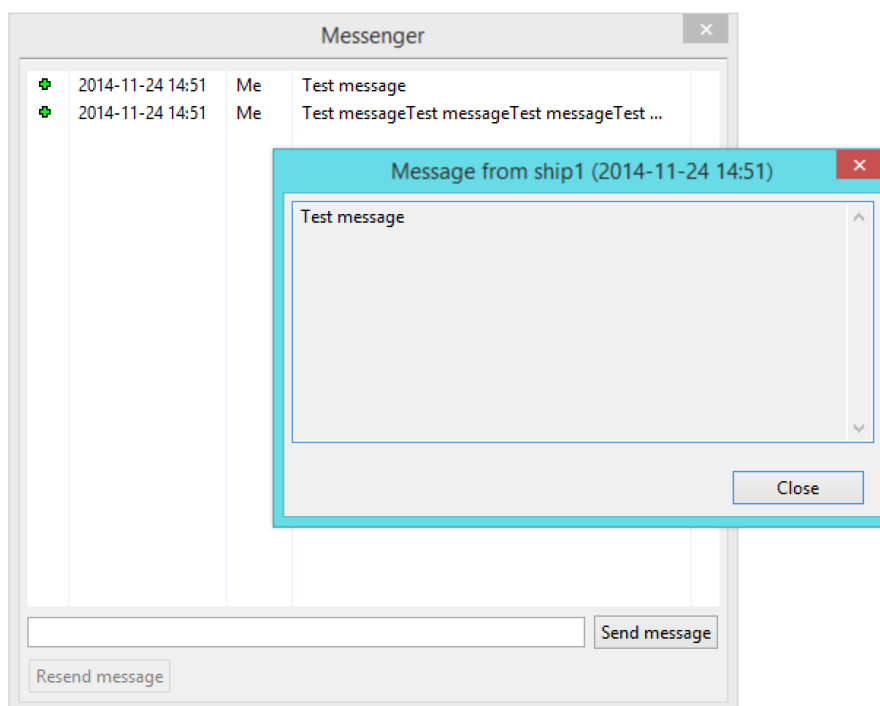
Messenger

| | | | |
|---|---|---|---|
| + | 2014-11-24 14:51 | Me | Test message |
| + | 2014-11-24 14:51 | Me | Test messageTest messageTest messageTest ... |

Message from ship1 (2014-11-24 14:51)

Test message

Close

Send message

Resend message